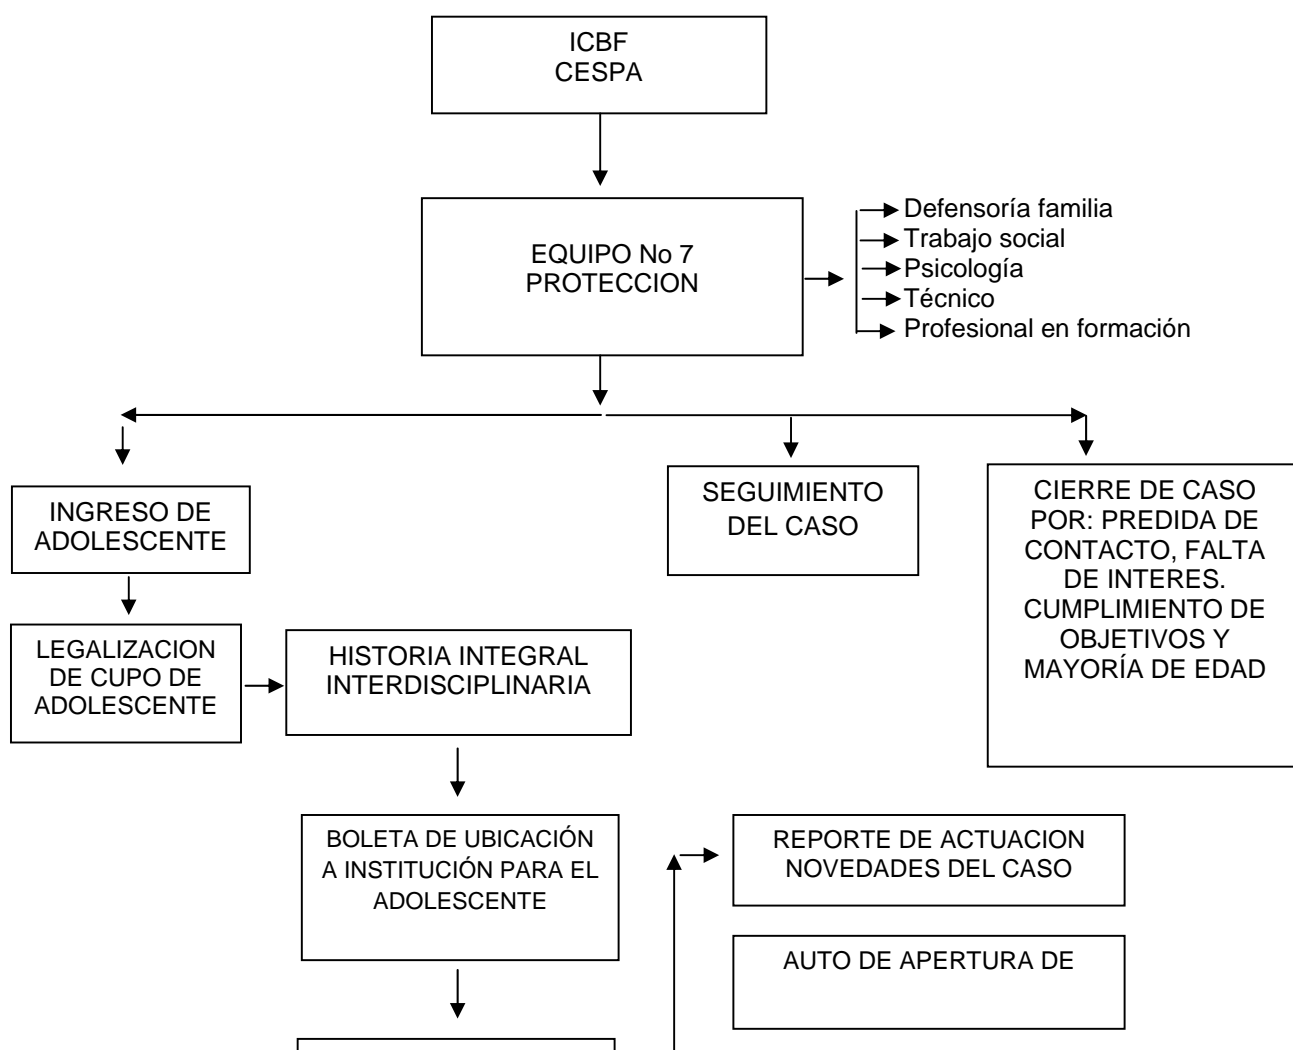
ICBF
CESPA

EQUIPO No 7
PROTECCION

Defensoría familia
Trabajo social
Psicología
Técnico
Profesional en formación

INGRESO DE ADOLESCENTE

SEGUIMIENTO DEL CASO

CIERRE DE CASO POR: PREDIDA DE CONTACTO, FALTA DE INTERES. CUMPLIMIENTO DE OBJETIVOS Y MAYORÍA DE EDAD

LEGALIZACION DE CUPO DE ADOLESCENTE

HISTORIA INTEGRAL INTERDISCIPLINARIA

BOLETA DE UBICACIÓN A INSTITUCIÓN PARA EL ADOLESCENTE

REPORTE DE ACTUACION NOVEDADES DEL CASO

AUTO DE APERTURA DE